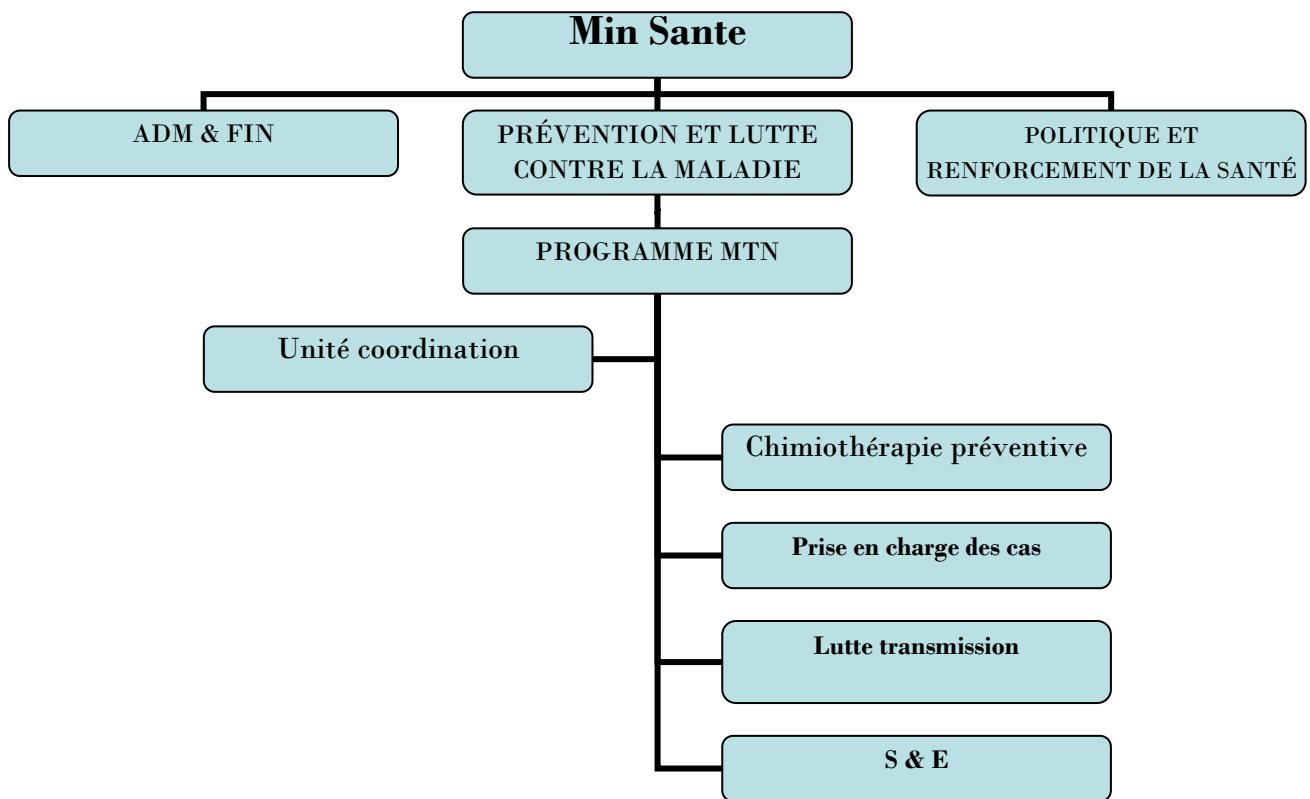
Min Sante

ADM & FIN

PRÉVENTION ET LUTTE CONTRE LA MALADIE

POLITIQUE ET RENFORCEMENT DE LA SANTÉ

PROGRAMME MTN

Unité coordination

Chimiothérapie préventive

Prise en charge des cas

Lutte transmission

S & E